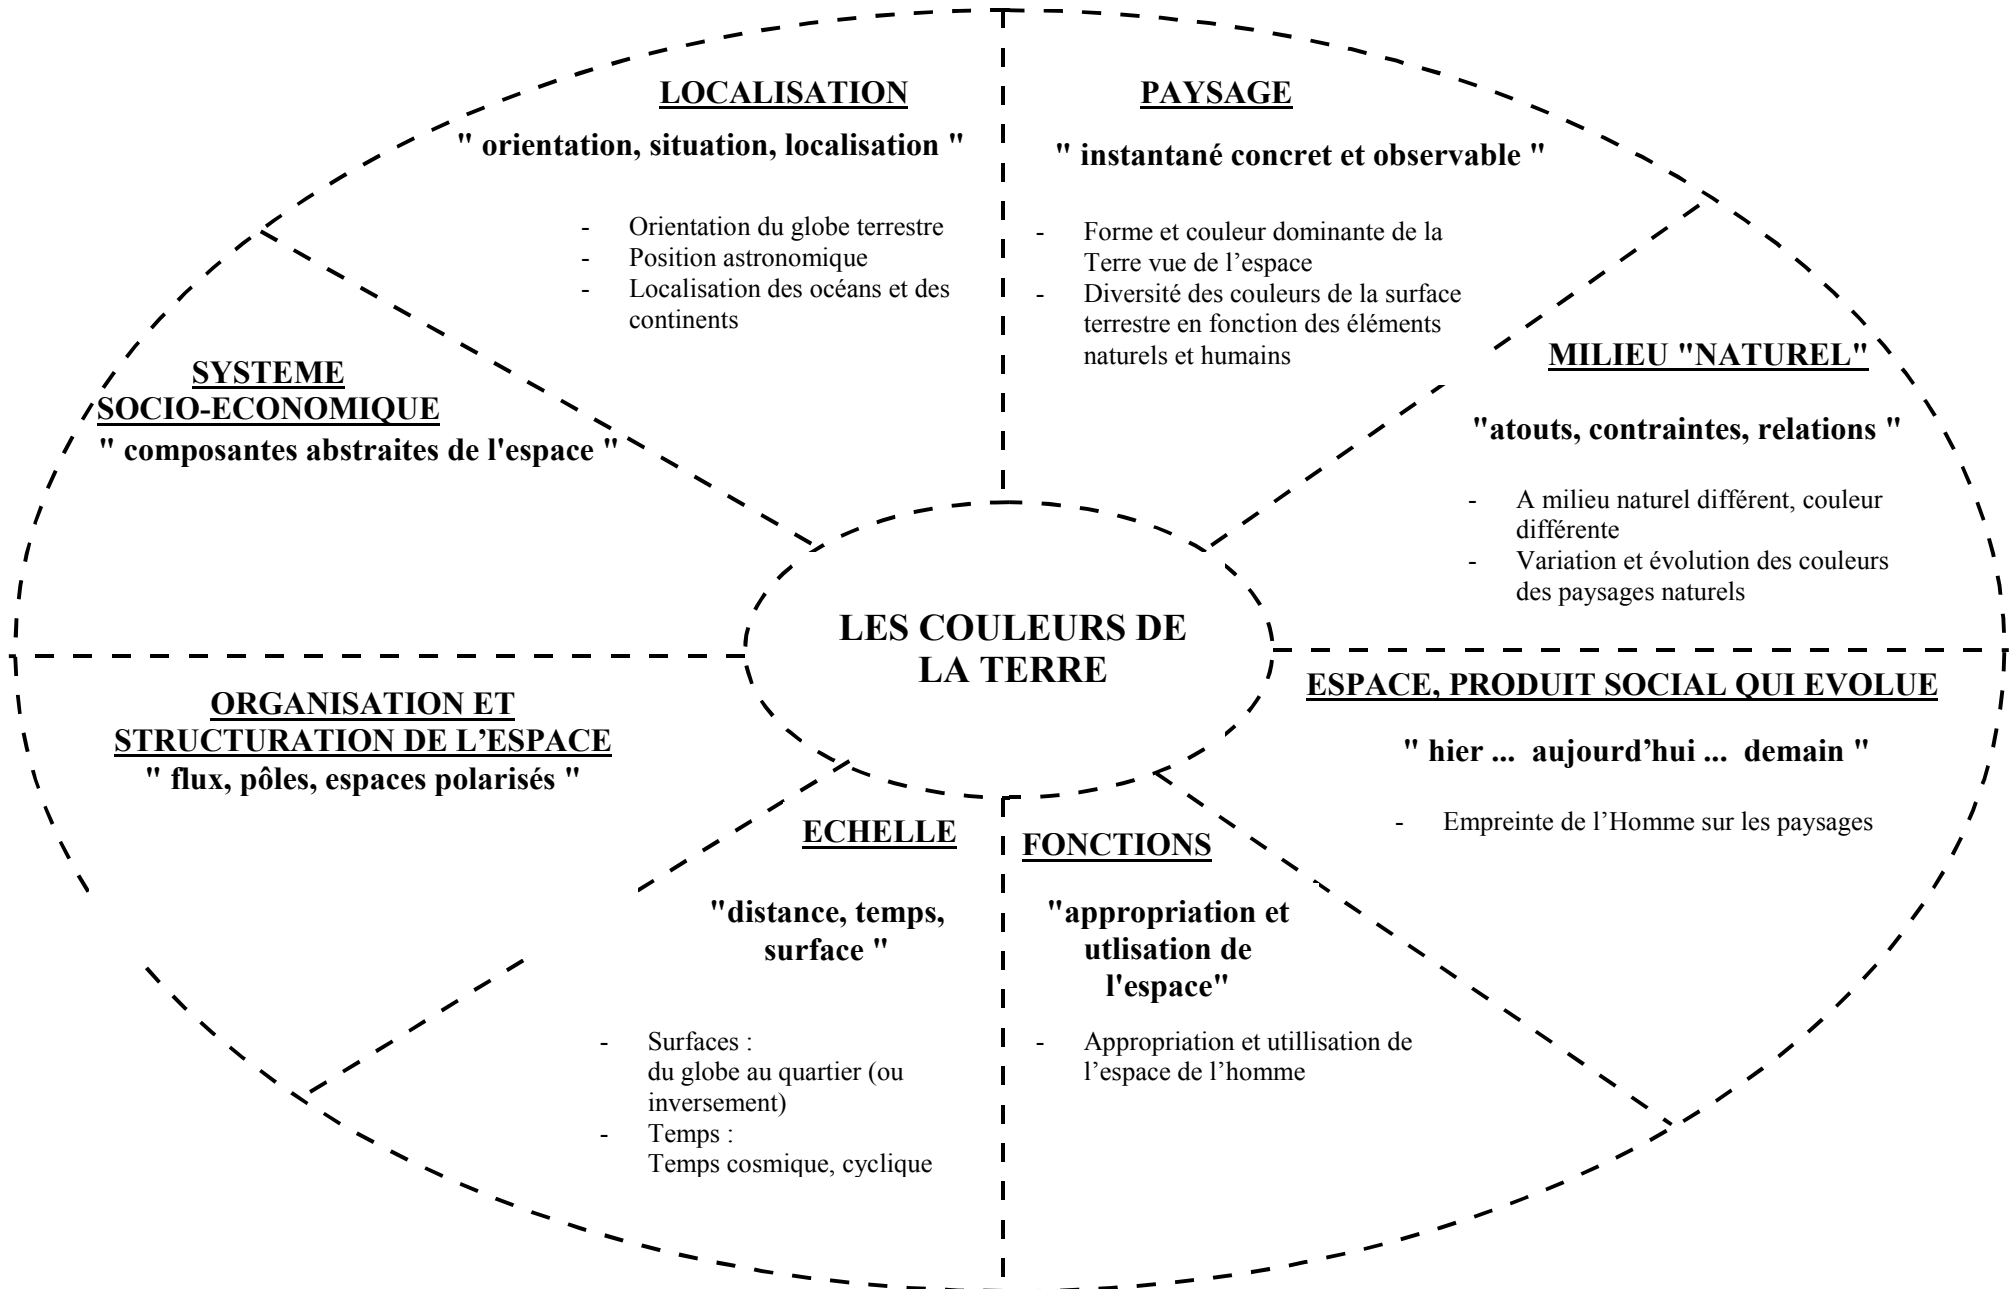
LOCALISATION

" orientation, situation, localisation "

- Orientation du globe terrestre
- Position astronomique
- Localisation des océans et des continents

PAYSAGE

" instantané concret et observable "

- Forme et couleur dominante de la Terre vue de l'espace
- Diversité des couleurs de la surface terrestre en fonction des éléments naturels et humains

SYSTEME SOCIO-ECONOMIQUE

" composantes abstraites de l'espace "

MILIEU "NATUREL"

"atouts, contraintes, relations "

- A milieu naturel différent, couleur différente
- Variation et évolution des couleurs des paysages naturels

LES COULEURS DE LA TERRE

ORGANISATION ET STRUCTURATION DE L'ESPACE

" flux, pôles, espaces polarisés "

ESPACE, PRODUIT SOCIAL QUI EVOLUE

" hier ... aujourd'hui ... demain "

- Empreinte de l'Homme sur les paysages

ECHELLE

"distance, temps, surface "

- Surfaces : du globe au quartier (ou inversement)
- Temps : Temps cosmique, cyclique

FONCTIONS

"appropriation et utlisation de l'espace"

- Appropriation et utillisation de l'espace de l'homme